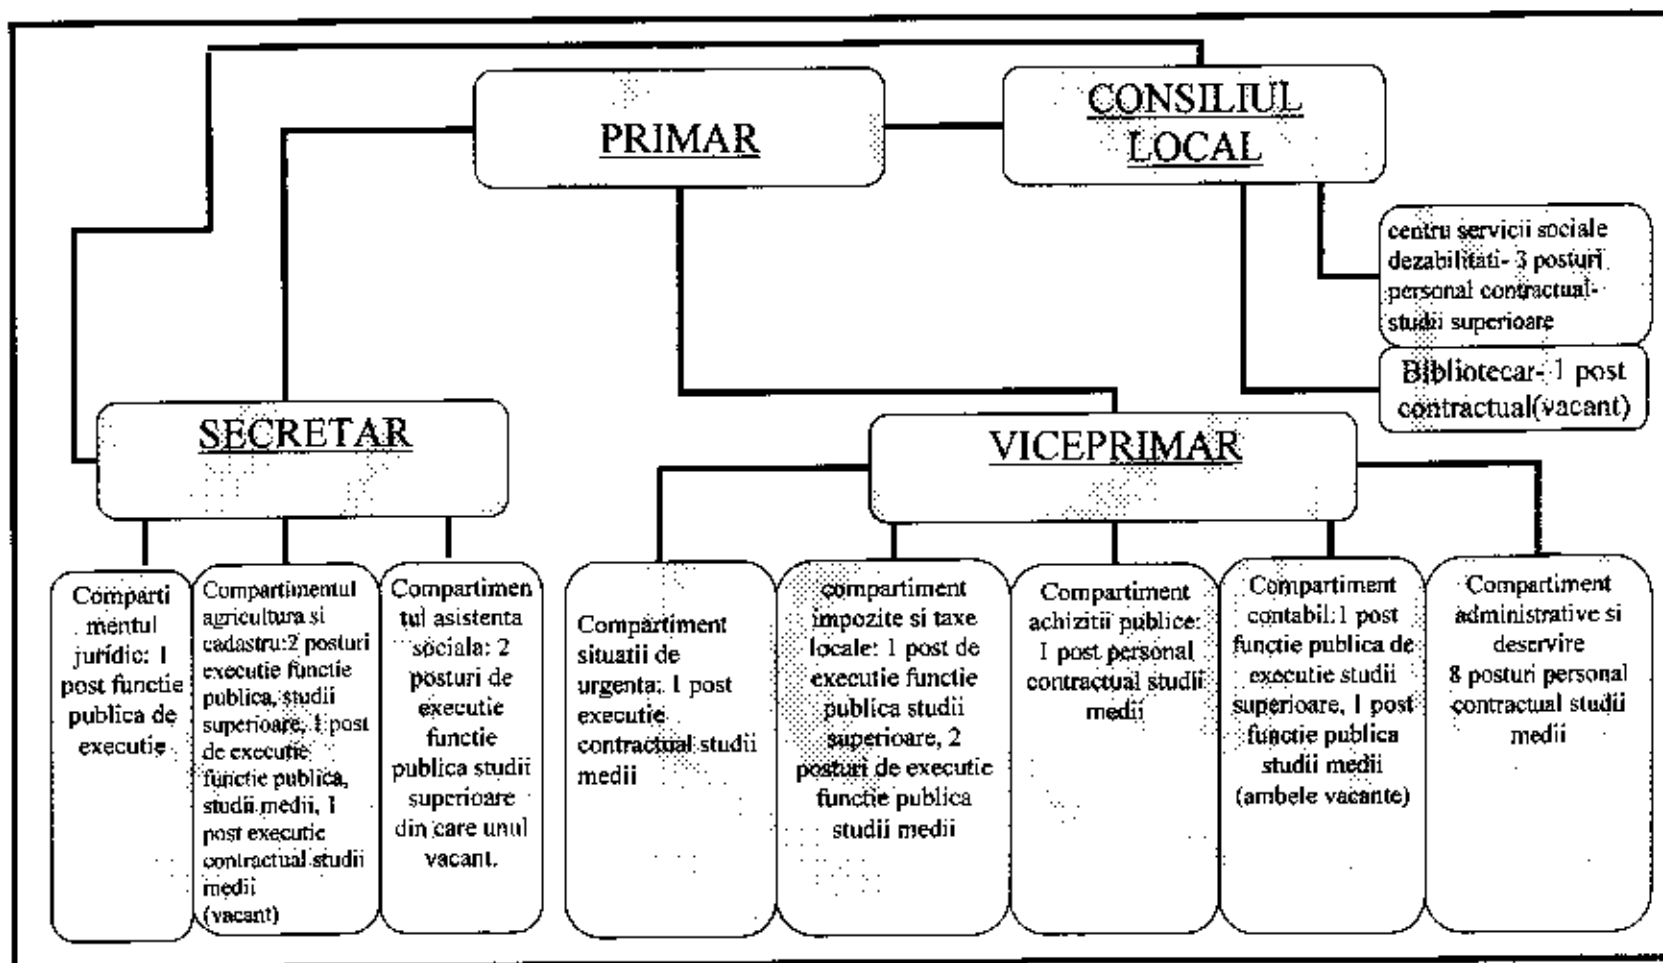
PRIMAR

CONSILIUL LOCAL

centru servicii sociale dezabilitati- 3 posturi personal contractual- studii superioare

Bibliotecar- 1 post contractual(vacant)

SECRETAR

VICEPRIMAR

Compartimentul juridic: 1 post functie publica de executie

Compartimentul agricultura si cadastru:2 posturi executie functie publica, studii superioare, 1 post de executie functie publica, studii medii, 1 post executie contractual studii medii (vacant)

Compartimentul asistenta sociala: 2 posturi de executie functie publica studii superioare din care unul vacant.

Compartiment situatii de urgenta: 1 post executie contractual studii medii

compartiment impozite si taxe locale: 1 post de executie functie publica studii superioare, 2 posturi de executie functie publica studii medii

Compartiment achizitii publice: 1 post personal contractual studii medii

Compartiment contabil:1 post functie publica de executie studii superioare, 1 post functie publica studii medii (ambele vacante)

Compartiment administrative si deservire 8 posturi personal contractual studii medii